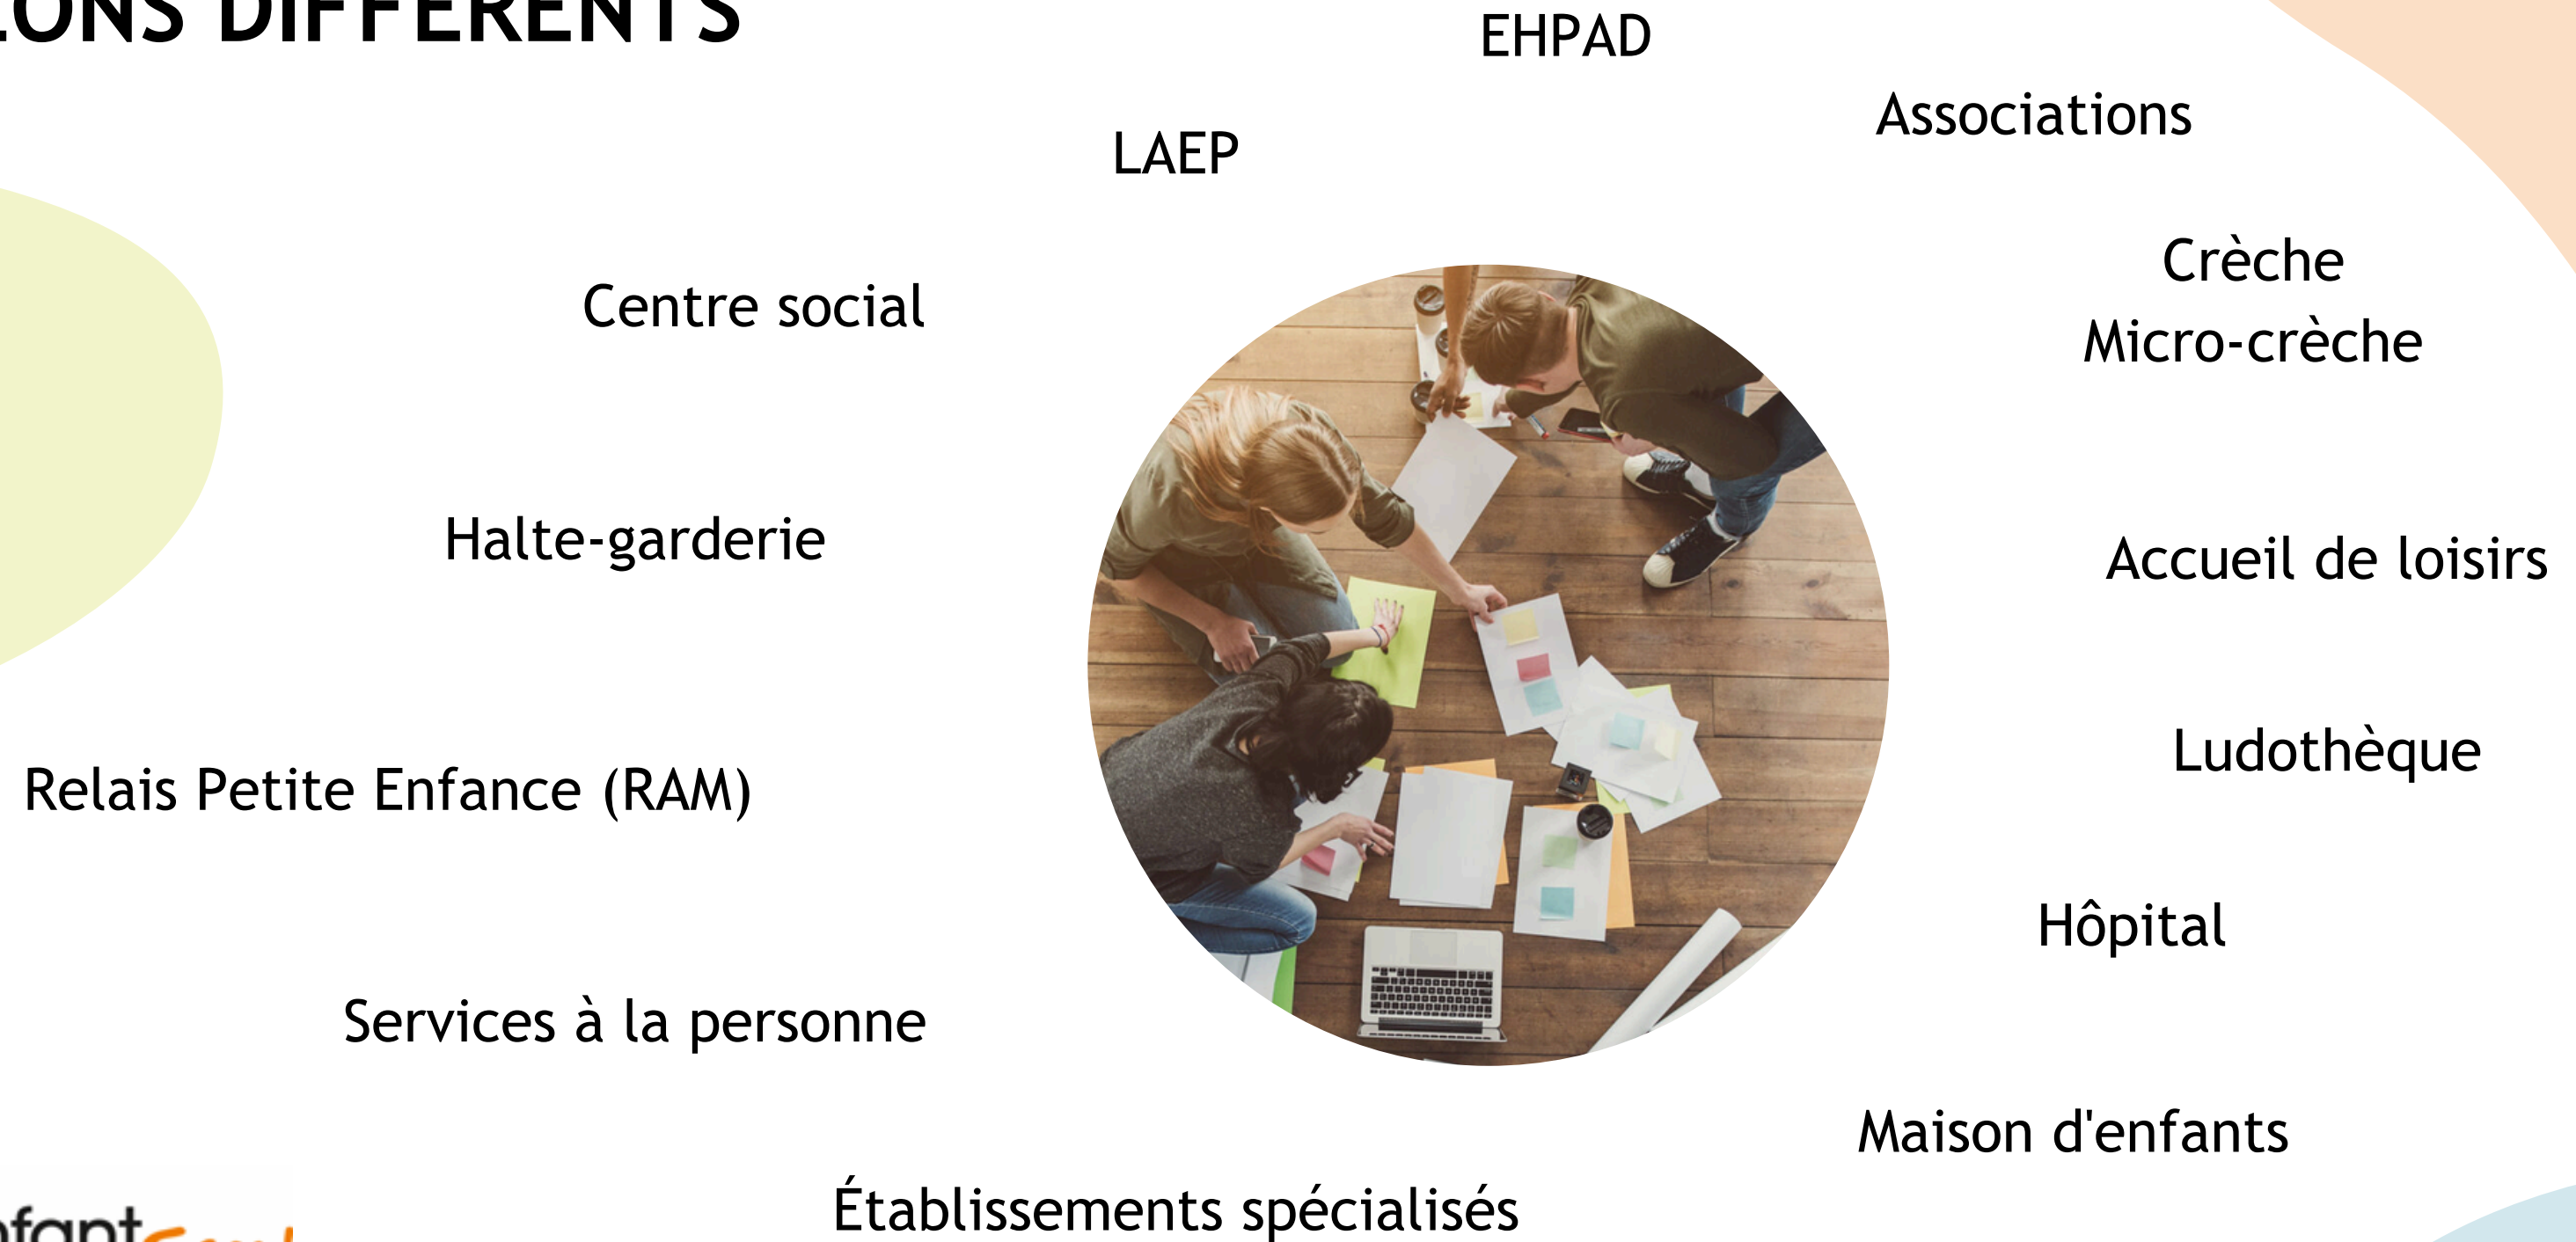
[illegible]ONS DIFFÉRENTS

EHPAD

Associations

LAEP

Centre social

Crèche

Micro-crèche

Halte-garderie

Accueil de loisirs

Ludothèque

Relais Petite Enfance (RAM)

Hôpital

Services à la personne

Maison d'enfants

Établissements spécialisés

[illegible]fant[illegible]